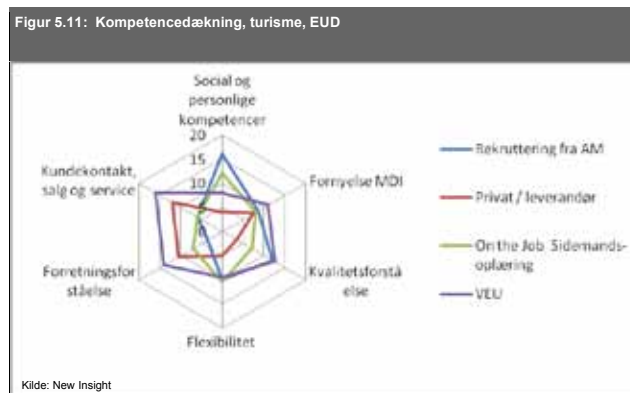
Figur 5.11: Kompetencedækning, turisme, EUD

Social og personlige kompetencer

20

15

10

5

0

Fornyelse MDI

Kvalitetsforståelse

Flexibilitet

Forretningsforståelse

Kundekontakt, salg og service

Rekruttering fra AM

Privat / leverandør

On the Job Sidemandsoplæring

VEU

Kilde: New Insight